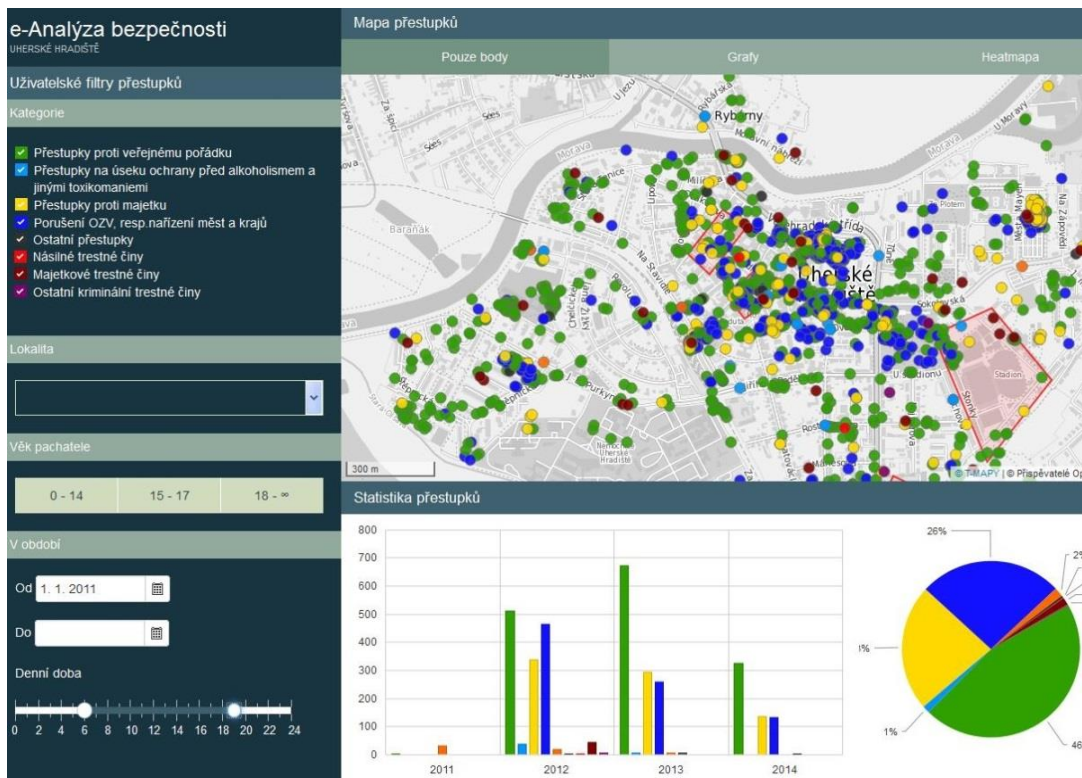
e-Analýza bezpečnosti
UHERSKÉ HRADIŠTĚ

Uživatelské filtry přestupků

Kategorie

Přestupky proti veřejnému pořádku
Přestupky na úseku ochrany před alkoholismem a jinými toxikomaniemi
Přestupky proti majetku
Porušení OZV, resp.nařízení měst a krajů
Ostatní přestupky
Násilné trestné činy
Majetkové trestné činy
Ostatní kriminální trestné činy

Lokalita

Věk pachatele

0 - 14 | 15 - 17 | 18 - ∞

V období

Od 1. 1. 2011

Do

Denní doba

0 2 4 6 8 10 12 14 16 18 20 22 24

Mapa přestupků

Pouze body | Grafy | Heatmapa

Rybárny
Morava
Baraňák
Uherské Hradiště
Stadion
Nemocnice Uherské Hradiště
300 m
© T-MAPY | © Přispěvatelé Op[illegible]

Statistika přestupků

800
700
600
500
400
300
200
100
0
2011 2012 2013 2014

26%
2%
1%
1%
46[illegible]